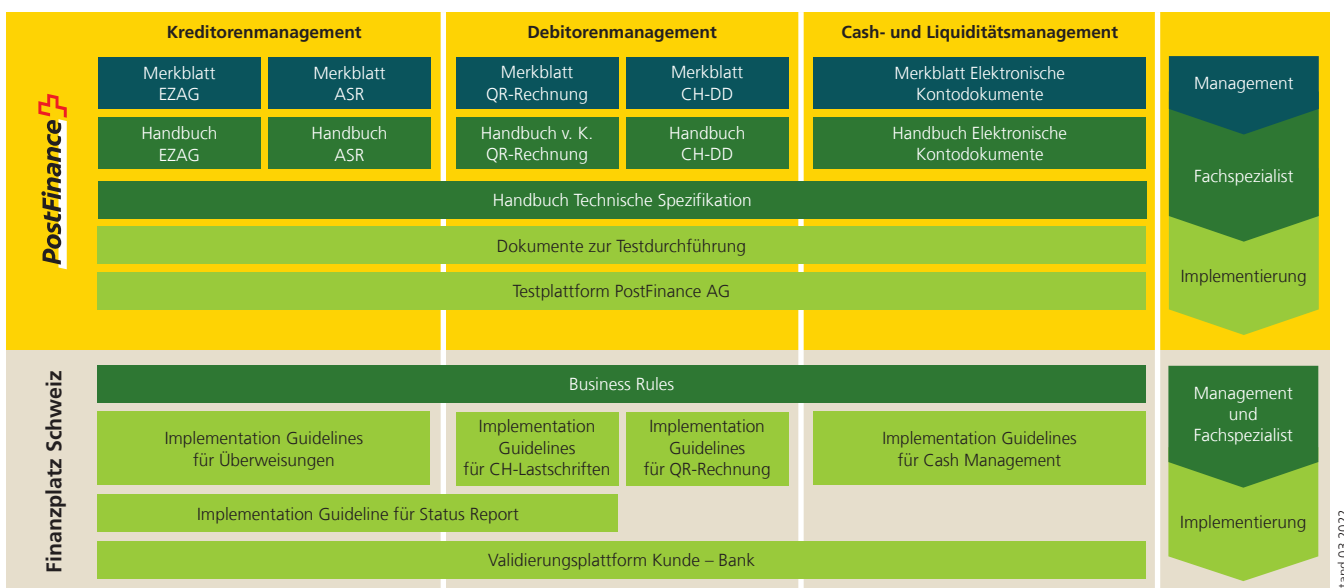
PostFinance

Kreditorenmanagement

Debitorenmanagement

Cash- und Liquiditätsmanagement

Merkblatt EZAG

Merkblatt ASR

Merkblatt QR-Rechnung

Merkblatt CH-DD

Merkblatt Elektronische Kontodokumente

Management

Handbuch EZAG

Handbuch ASR

Handbuch v. K. QR-Rechnung

Handbuch CH-DD

Handbuch Elektronische Kontodokumente

Fachspezialist

Handbuch Technische Spezifikation

Dokumente zur Testdurchführung

Implementierung

Testplattform PostFinance AG

Finanzplatz Schweiz

Business Rules

Management und Fachspezialist

Implementation Guidelines für Überweisungen

Implementation Guidelines für CH-Lastschriften

Implementation Guidelines für QR-Rechnung

Implementation Guidelines für Cash Management

Implementation Guideline für Status Report

Implementierung

Validierungsplattform Kunde – Bank

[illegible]tand 03.2022